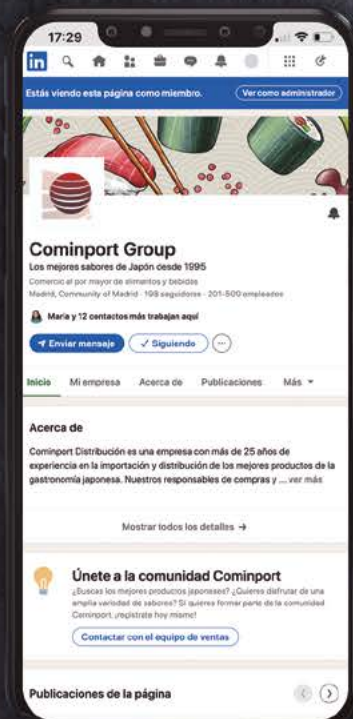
17:29

in

Estás viendo esta página como miembro.

Ver como administrador

Cominport Group

Los mejores sabores de Japón desde 1995

Comercio al por mayor de alimentos y bebidas

Madrid, Community of Madrid · 198 seguidores · 201-500 empleados

Maria y 12 contactos más trabajan aquí

Enviar mensaje

Siguiendo

Inicio  Mi empresa  Acerca de  Publicaciones  Más

Acerca de

Cominport Distribución es una empresa con más de 25 años de experiencia en la importación y distribución de los mejores productos de la gastronomía japonesa. Nuestros responsables de compras y ... ver más

Mostrar todos los detalles →

Únete a la comunidad Cominport

¿Buscas los mejores productos japoneses? ¿Quieres disfrutar de una amplia variedad de sabores? Si quieres formar parte de la comunidad Cominport, ¡regístrate hoy mismo!

Contactar con el equipo de ventas

Publicaciones de la página